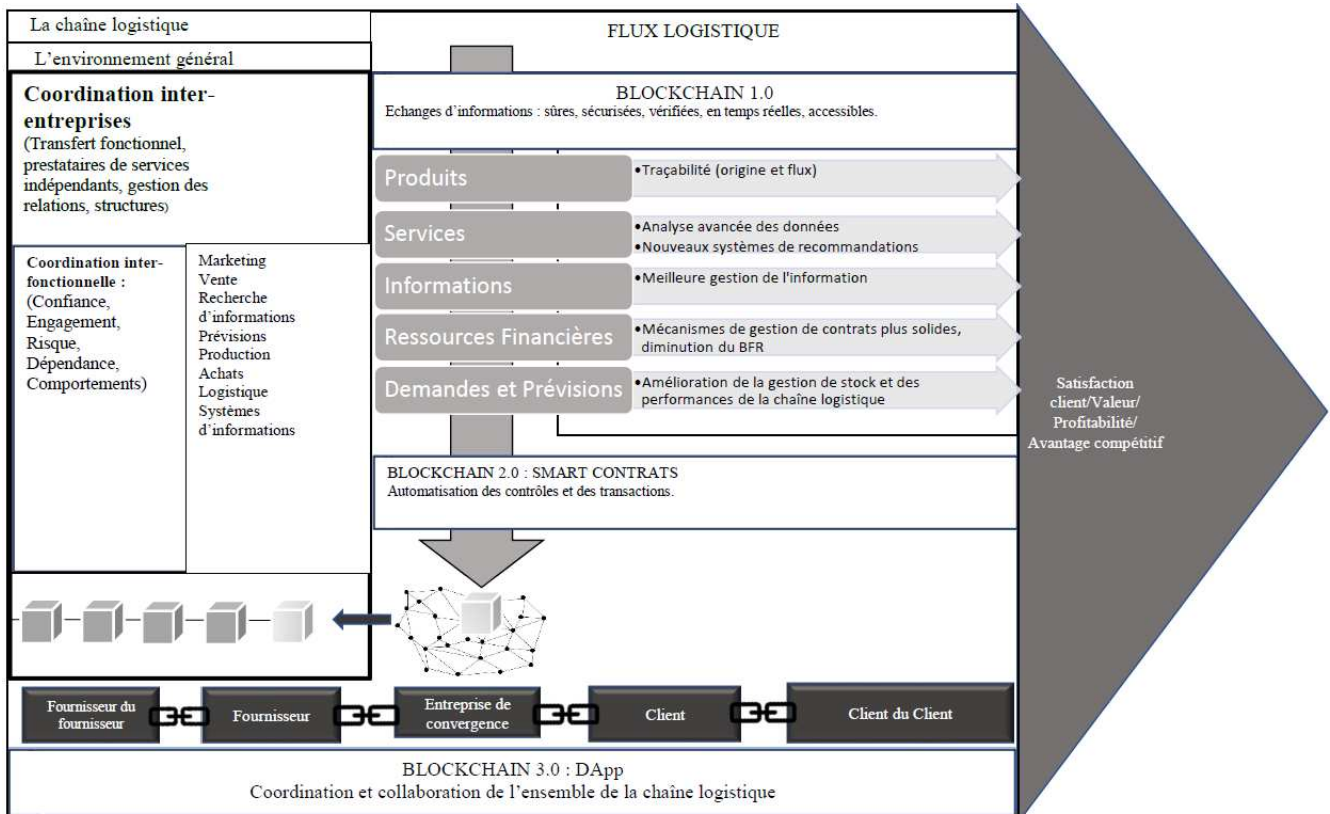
La chaîne logistique

L'environnement général

Coordination inter-entreprises
(Transfert fonctionnel, prestataires de services indépendants, gestion des relations, structures)

Coordination inter-fonctionnelle :
(Confiance, Engagement, Risque, Dépendance, Comportements)

Marketing
Vente
Recherche d'informations
Prévisions
Production
Achats
Logistique
Systèmes d'informations

FLUX LOGISTIQUE

BLOCKCHAIN 1.0
Echanges d'informations : sûres, sécurisées, vérifiées, en temps réelles, accessibles.

Produits
•Traçabilité (origine et flux)

Services
•Analyse avancée des données
•Nouveaux systèmes de recommandations

Informations
•Meilleure gestion de l'information

Ressources Financières
•Mécanismes de gestion de contrats plus solides, diminution du BFR

Demandes et Prévisions
•Amélioration de la gestion de stock et des performances de la chaîne logistique

BLOCKCHAIN 2.0 : SMART CONTRATS
Automatisation des contrôles et des transactions.

Satisfaction client/Valeur/ Profitabilité/ Avantage compétitif

Fournisseur du fournisseur

Fournisseur

Entreprise de convergence

Client

Client du Client

BLOCKCHAIN 3.0 : DApp
Coordination et collaboration de l'ensemble de la chaîne logistique